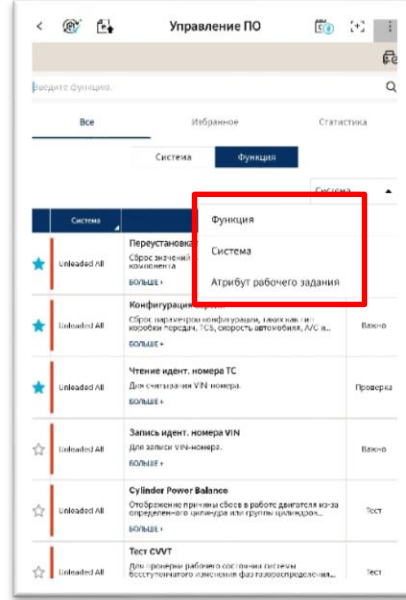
Управление ПО

Введите функцию.

Все

Избранное

Статистика

Система

Функция

Система

Система

Функция

Система

Атрибут рабочего задания

Unleaded All

Переустановка

Сброс значений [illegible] компонента

БОЛЬШЕ +

Unleaded All

Конфигурация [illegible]

Сброс параметров конфигурации, таких как тип коробки передач, TCS, скорость автомобиля, A/C и...

БОЛЬШЕ +

Важно

Unleaded All

Чтение идент. номера ТС

Для считывания VIN номера.

БОЛЬШЕ +

Проверка

Unleaded All

Запись идент. номера VIN

Для записи VIN-номера.

БОЛЬШЕ +

Важно

Unleaded All

Cylinder Power Balance

Отображение причины сбоев в работе двигателя из-за определенного цилиндра или группы цилиндров...

БОЛЬШЕ +

Тест

Unleaded All

Тест CVVT

Для проверки рабочего состояния системы бесступенчатого изменения фазораспределения...

Тест